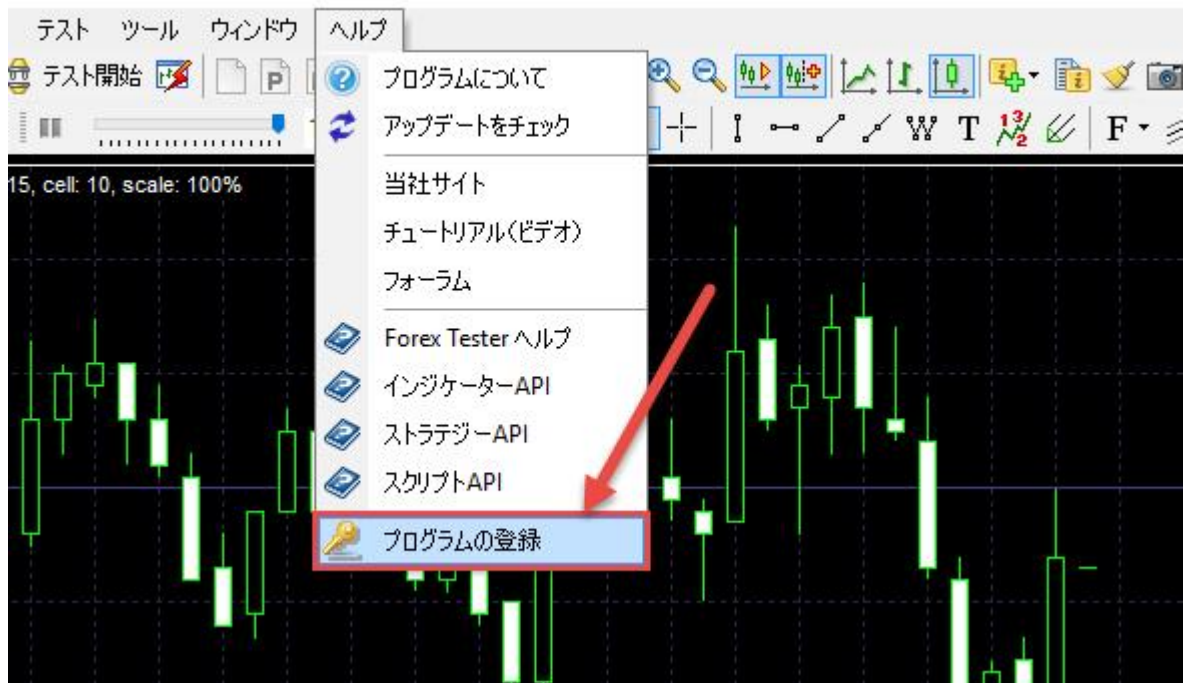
テスト　ツール　ウィンドウ　ヘルプ

テスト開始

15, cell: 10, scale: 100%

プログラムについて
アップデートをチェック
当社サイト
チュートリアル(ビデオ)
フォーラム
Forex Tester ヘルプ
インジケーターAPI
ストラテジーAPI
スクリプトAPI
プログラムの登録

W T F